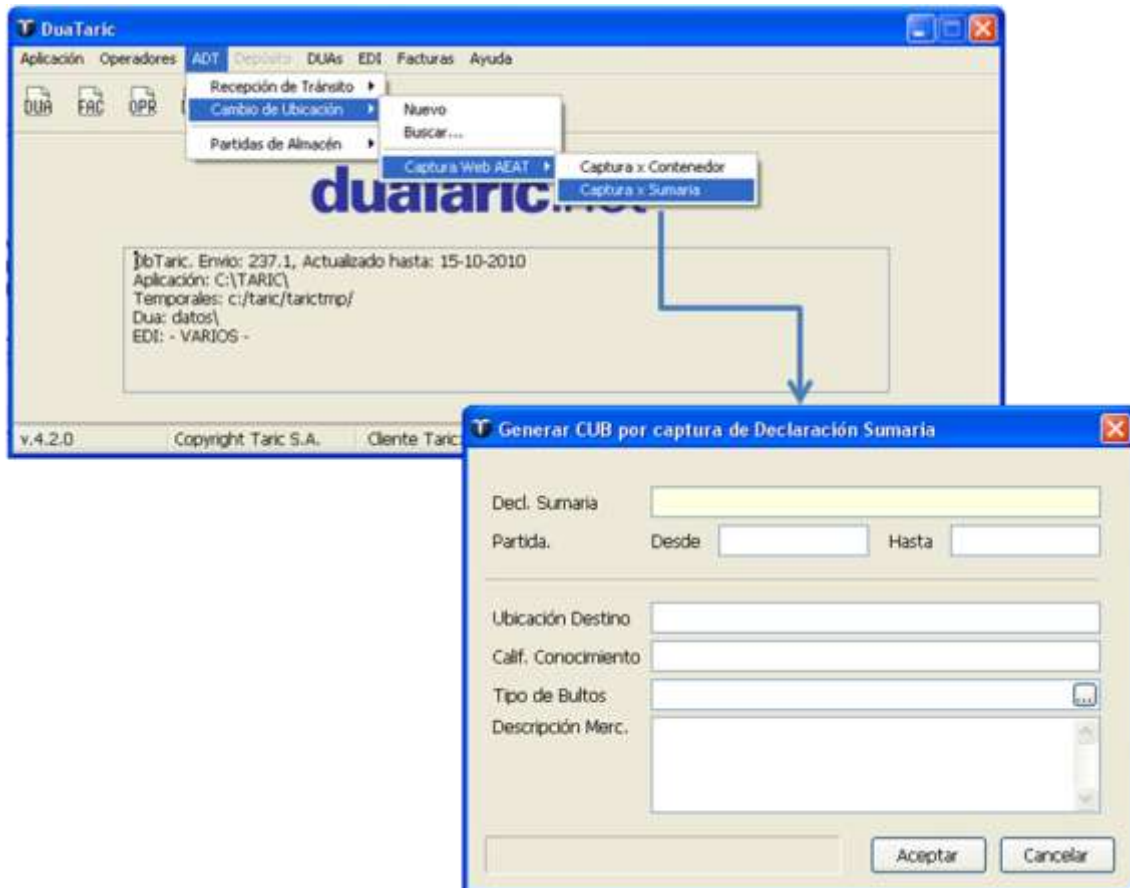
DuaTaric

Aplicación Operadores ADT Depósito DUAs EDI Facturas Ayuda

DUA FAC OPR

Recepción de Tránsito
Cambio de Ubicación
Partidas de Almacén

Nuevo
Buscar...
Captura Web AEAT

Captura x Contenedor
Captura x Sumaria

duataric.net

DbTaric. Envio: 237.1, Actualizado hasta: 15-10-2010
Aplicación: C:\TARIC\
Temporales: c:/taric/tarictmp/
Dua: datos\
EDI: - VARIOS -

v.4.2.0 Copyright Taric S.A. Cliente Taric

Generar CUB por captura de Declaración Sumaria

Decl. Sumaria
Partida. Desde Hasta
Ubicación Destino
Calif. Conocimiento
Tipo de Bultos
Descripción Merc.

Aceptar Cancelar